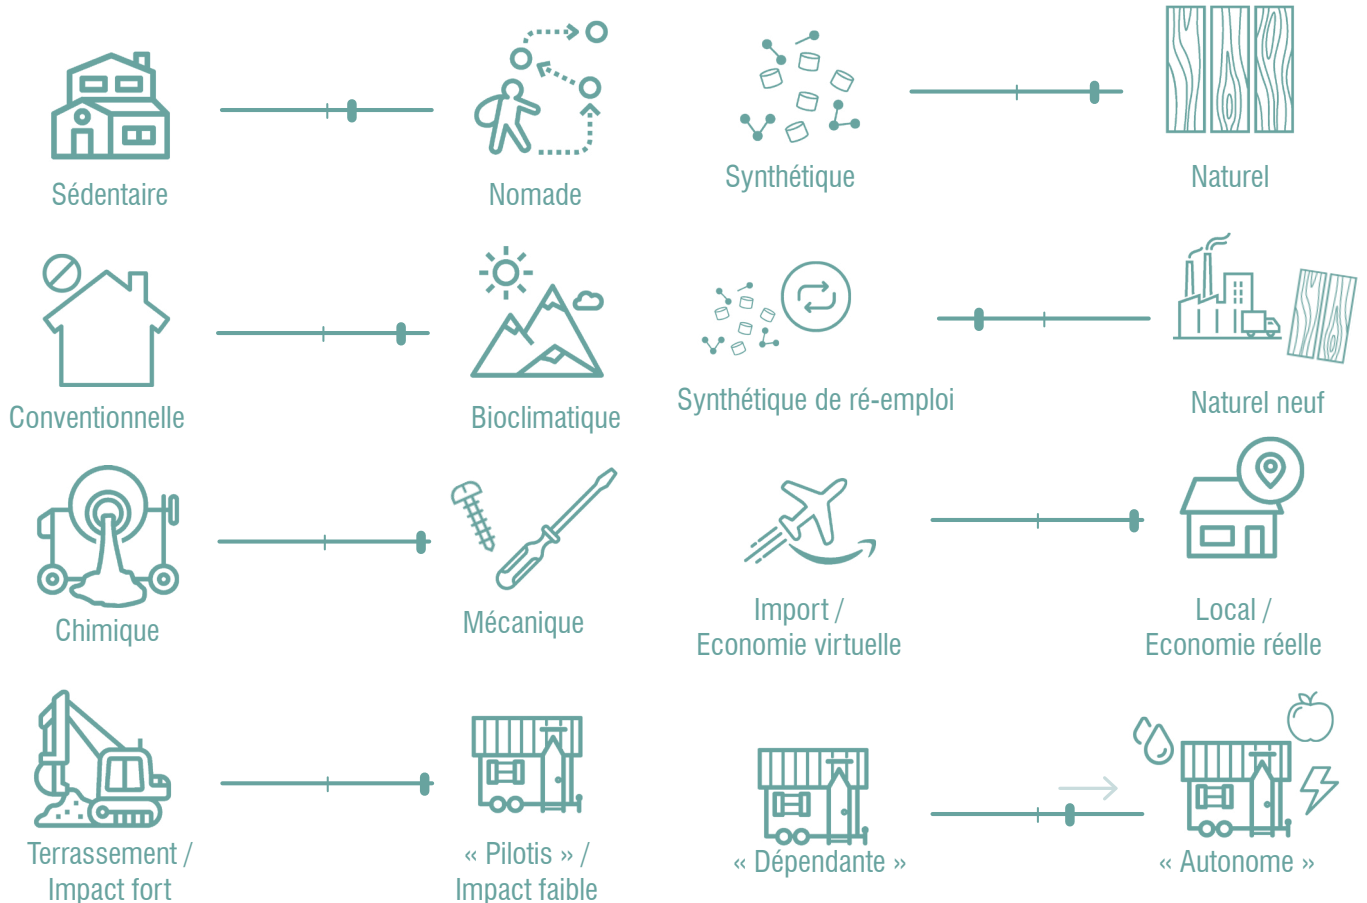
Sédentaire

Nomade

Synthétique

Naturel

Conventionnelle

Bioclimatique

Synthétique de ré-emploi

Naturel neuf

Chimique

Mécanique

Import / Economie virtuelle

Local / Economie réelle

Terrassement / Impact fort

« Pilotis » / Impact faible

« Dépendante »

« Autonome »